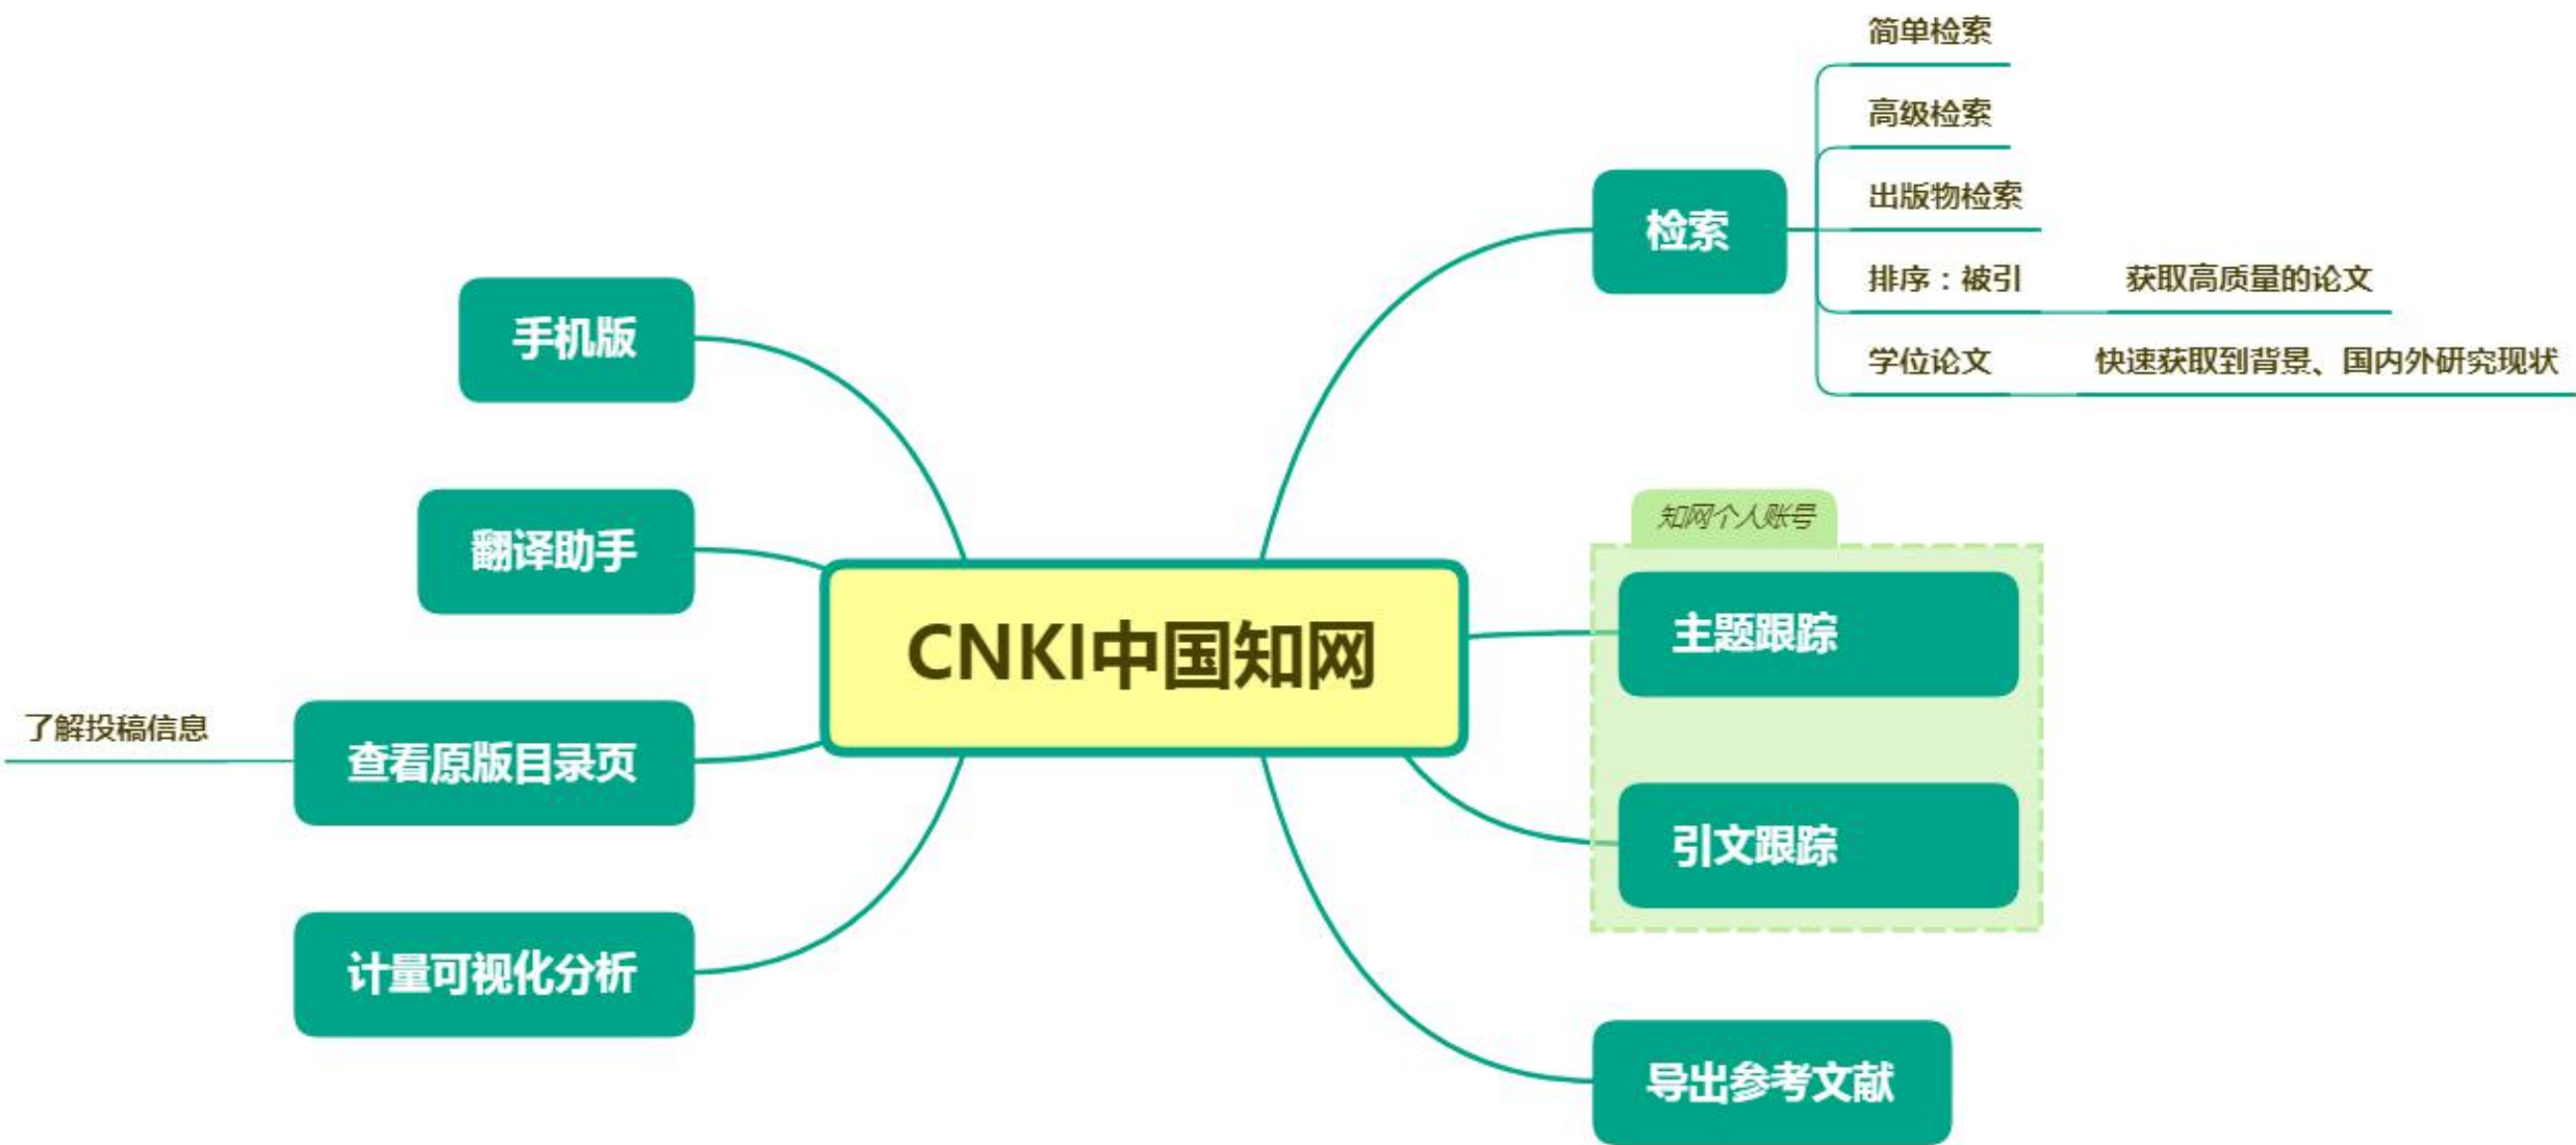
CNKI中国知网

检索
简单检索
高级检索
出版物检索
排序：被引
获取高质量的论文
学位论文
快速获取到背景、国内外研究现状

知网个人账号
主题跟踪
引文跟踪

导出参考文献

手机版
翻译助手
查看原版目录页
了解投稿信息
计量可视化分析